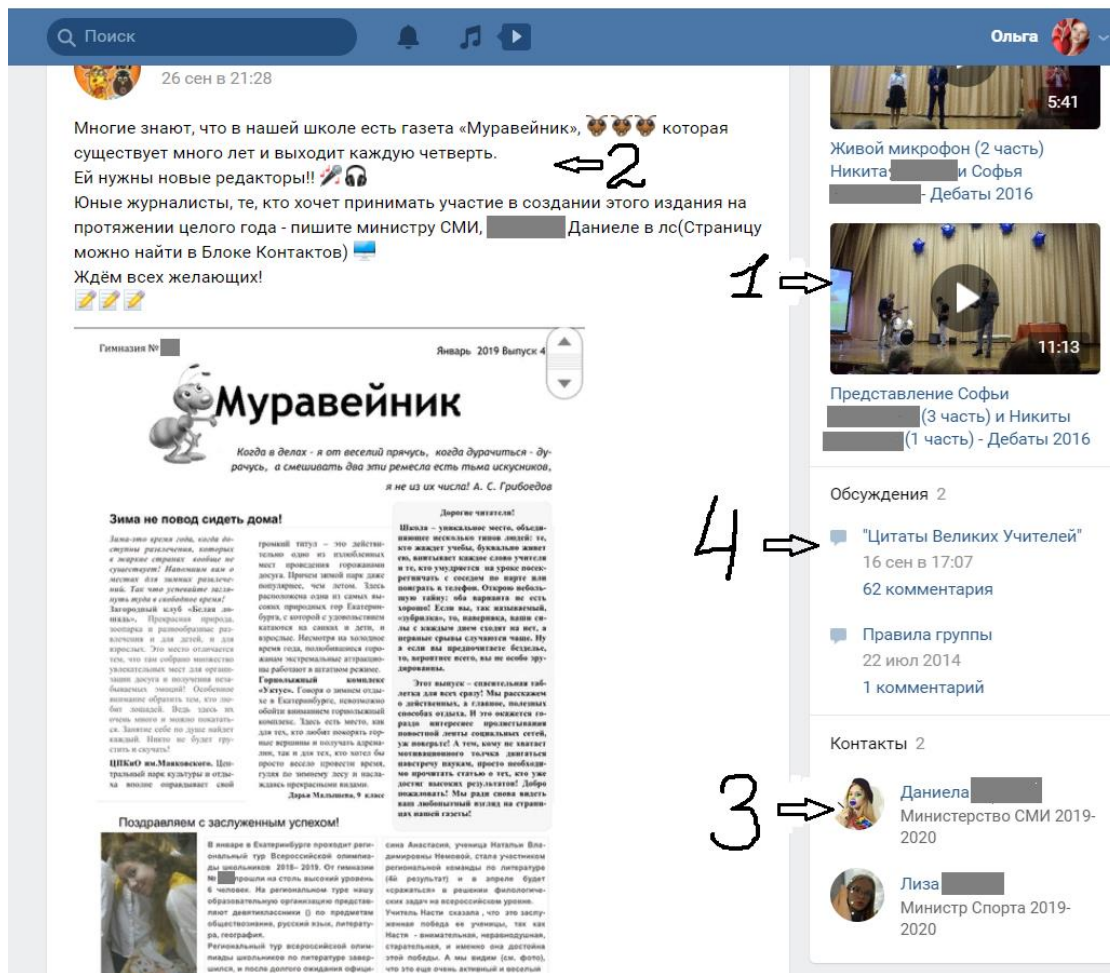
Поиск

Ольга

26 сен в 21:28

Многие знают, что в нашей школе есть газета «Муравейник», которая существует много лет и выходит каждую четверть.
Ей нужны новые редакторы!!
Юные журналисты, те, кто хочет принимать участие в создании этого издания на протяжении целого года - пишите министру СМИ, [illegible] Даниеле в лс(Страницу можно найти в Блоке Контактов)
Ждём всех желающих!

2

Гимназия №

Январь 2019 Выпуск 4

Муравейник

Когда в делах - я от веселий прячусь, когда дурачиться - дурачусь, а смешивать два эти ремесла есть тьма искусников, я не из их числа! А. С. Грибоедов

Зима не повод сидеть дома!

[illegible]

Дорогие читатели!

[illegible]

Поздравляем с заслуженным успехом!

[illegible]

5:41

Живой микрофон (2 часть) Никита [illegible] и Софья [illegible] - Дебаты 2016

1

11:13

Представление Софьи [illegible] (3 часть) и Никиты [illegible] (1 часть) - Дебаты 2016

Обсуждения 2

4

"Цитаты Великих Учителей"
16 сен в 17:07
62 комментария

Правила группы
22 июл 2014
1 комментарий

Контакты 2

3

Даниела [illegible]
Министерство СМИ 2019-2020

Лиза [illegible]
Министр Спорта 2019-2020